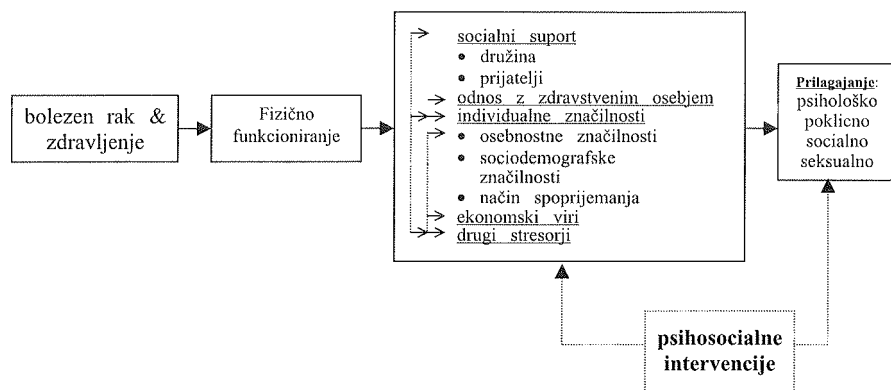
bolezen rak & zdravljenje

Fizično funkcioniranje

socialni suport
• družina
• prijatelji
odnos z zdravstvenim osebjem
individualne značilnosti
• osebnostne značilnosti
• sociodemografske značilnosti
• način spoprijemanja
ekonomski viri
drugi stresorji

Prilagajanje:
psihološko
poklicno
socialno
seksualno

psihosocialne intervencije